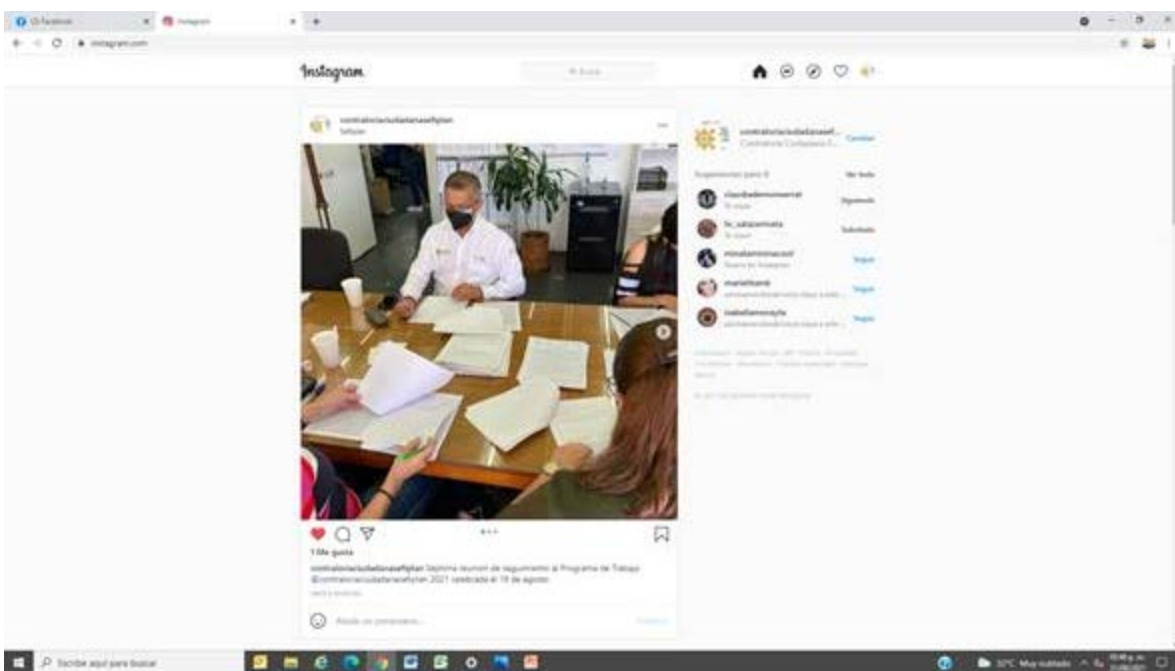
(1) Facebook | Instagram

instagram.com

Instagram

Buscar

contraloriaciudadanasefiplan
Sefiplan

1 Me gusta

contraloriaciudadanasefiplan Séptima reunión de seguimiento al Programa de Trabajo @contraloriaciudadanasefiplan 2021 celebrada el 19 de agosto.

Añade un comentario...

Publicar

contraloriaciudadanasef...
Contraloría Ciudadana S...
Cambiar

Sugerencias para ti
Ver todo

claudiademonserrat
Te sigue
Siguiendo

lv_salazarmata
Te sigue
Solicitado

minalaminnacool
Nuevo en Instagram
Seguir

marielitamb
Seguir

isabellamoraylo
Seguir

Escribe aquí para buscar

32°C Muy nublado